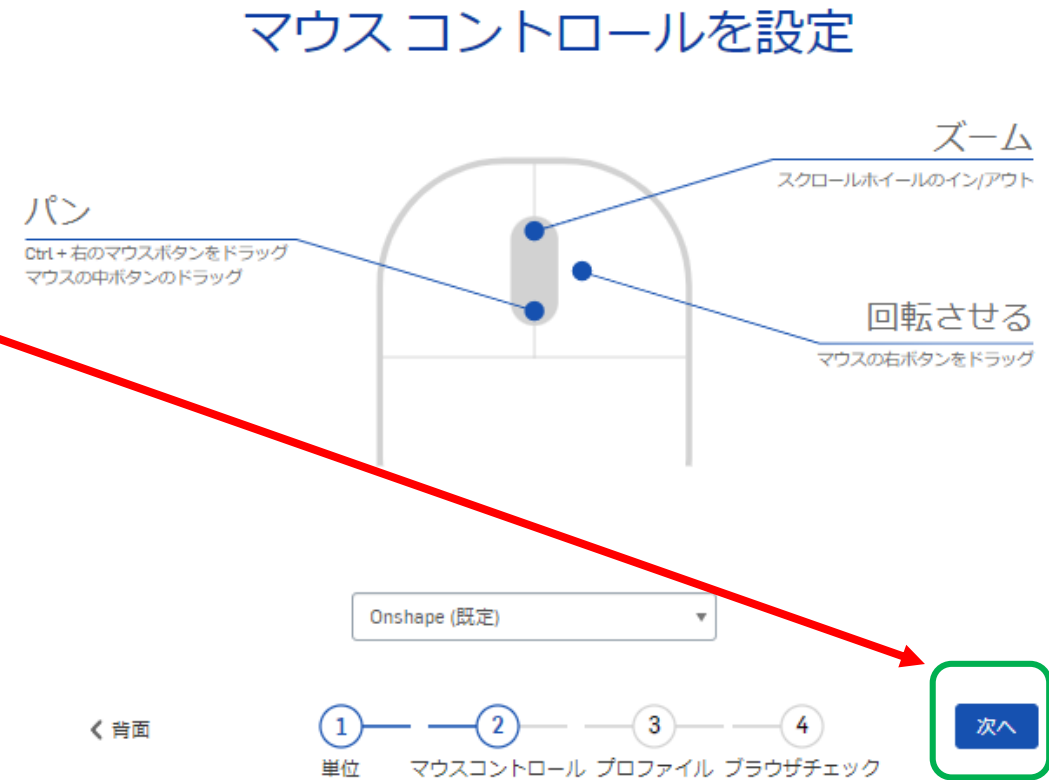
マウス コントロールを設定

ズーム
スクロールホイールのイン/アウト

パン
Ctrl + 右のマウスボタンをドラッグ
マウスの中ボタンのドラッグ

回転させる
マウスの右ボタンをドラッグ

Onshape (既定)

< 背面

1 単位
2 マウスコントロール
3 プロファイル
4 ブラウザチェック

次へ